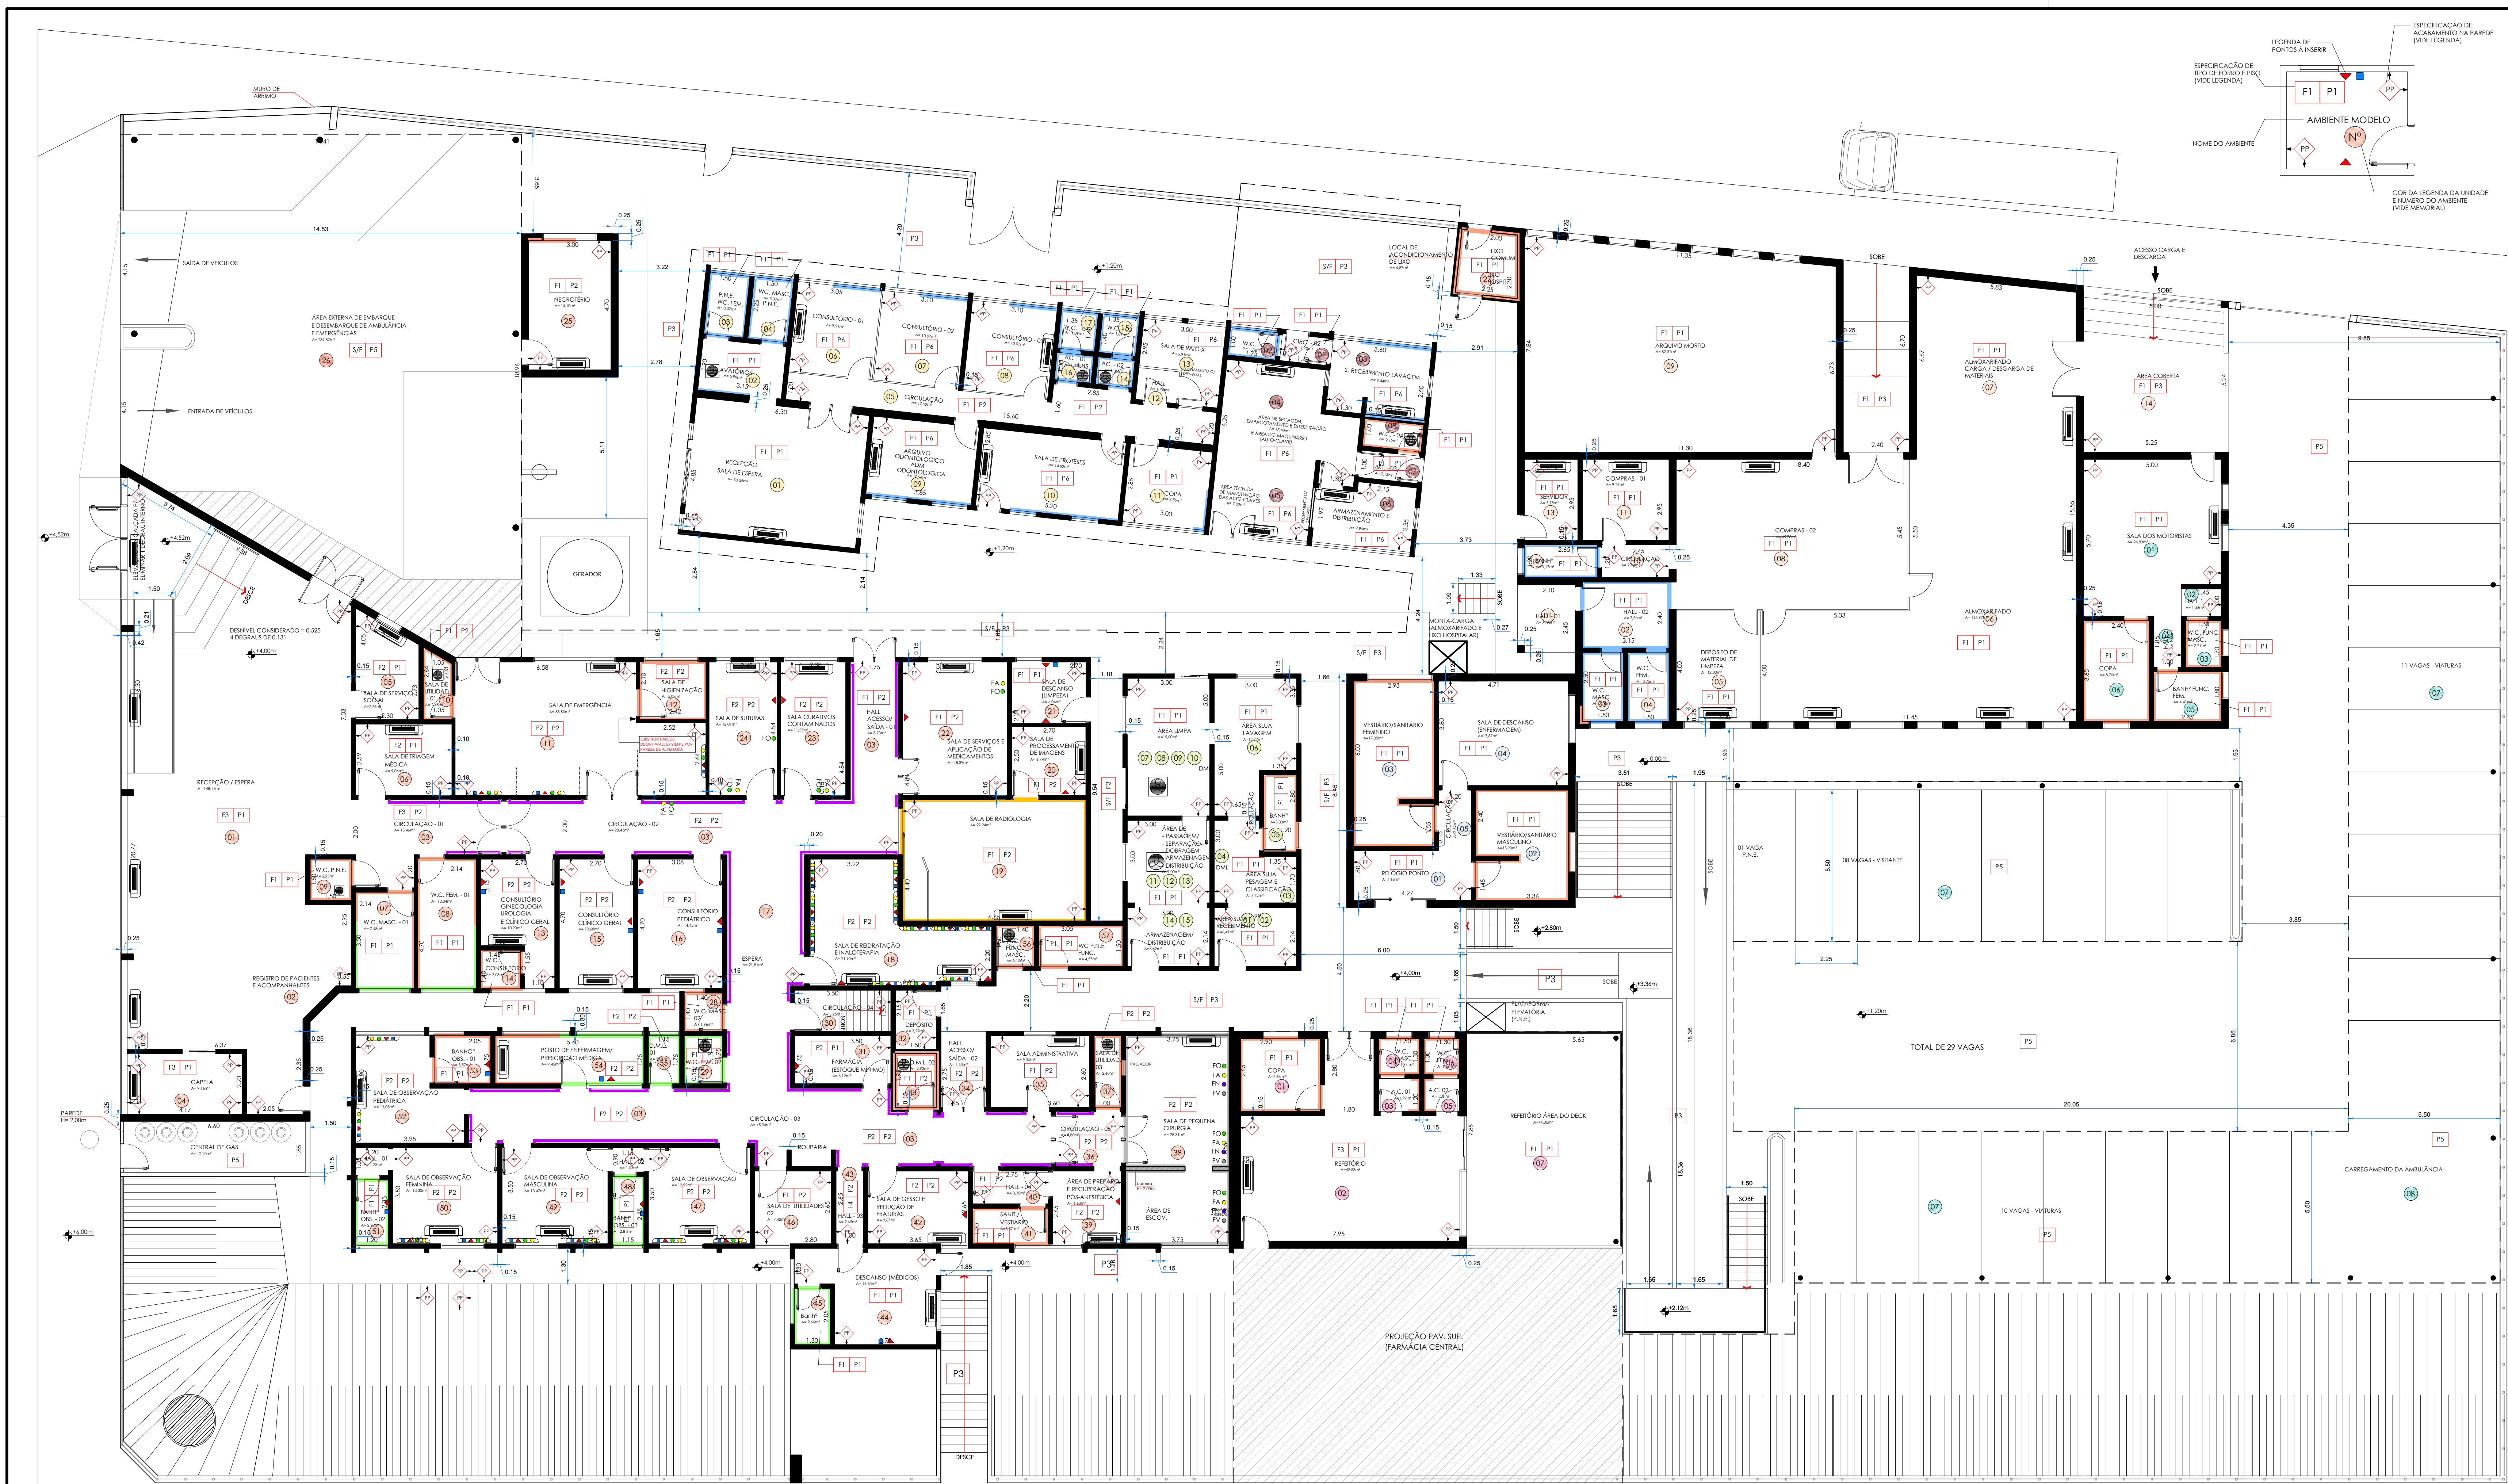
ESPECIFICAÇÃO DE ACABAMENTO NA PAREDE (VIDE LEGENDA)
LEGENDA DE PONTOS À INSERIR
ESPECIFICAÇÃO DE TIPO DE FORRO E PISO (VIDE LEGENDA)
F1 P1
PP
AMBIENTE MODELO
NOME DO AMBIENTE
Nº
PP
COR DA LEGENDA DA UNIDADE E NÚMERO DO AMBIENTE (VIDE MEMORIAL)

MURO DE ARRIMO
14.53
SAÍDA DE VEÍCULOS
ENTRADA DE VEÍCULOS
ÁREA EXTERNA DE EMBARQUE E DESEMBARQUE DE AMBULÂNCIA E EMERGÊNCIAS
S/F P5
26
NECROTÉRIO
25
GERADOR
DESNÍVEL CONSIDERADO = 0.525
4 DEGRAUS DE 0.131
+4.52m
+4.00m
DESCE
RECEPÇÃO / ESPERA
F3 P1
01
REGISTRO DE PACIENTES E ACOMPANHANTES
02
CAPELA
04
CENTRAL DE GÁS
PAREDE H= 2.00m
+6.00m
SALA DE SERVIÇO SOCIAL
05
SALA DE UTILIDADE - 01
10
SALA DE TRIAGEM MÉDICA
06
CIRCULAÇÃO - 01
03
W.C. P.N.E.
09
W.C. MASC. - 01
07
W.C. FEM. - 01
08
CONSULTÓRIO GINECOLOGIA UROLOGIA E CLÍNICO GERAL
13
CONSULTÓRIO CLÍNICO GERAL
15
CONSULTÓRIO PEDIÁTRICO
16
W.C. CONSULTÓRIO
14
ESPERA
17
SALA DE EMERGÊNCIA
11
SALA DE HIGIENIZAÇÃO
12
SALA DE SUTURAS
24
SALA CURATIVOS CONTAMINADOS
23
HALL ACESSO/ SAÍDA - 01
03
CIRCULAÇÃO - 02
03
SALA DE SERVIÇOS E APLICAÇÃO DE MEDICAMENTOS
22
SALA DE DESCANSO (LIMPEZA)
21
SALA DE PROCESSAMENTO DE IMAGENS
20
SALA DE RADIOLOGIA
19
SALA DE REIDRATAÇÃO E INALOTERAPIA
18
W.C. FUNC. MASC.
56
WC P.N.E. FUNC.
57
BANHº OBS. - 01
53
POSTO DE ENFERMAGEM/ PRESCRIÇÃO MÉDICA
54
D.M.L. 01
55
W.C. MASC.
28
29
SALA DE OBSERVAÇÃO PEDIÁTRICA
52
CIRCULAÇÃO - 03
03
CIRCULAÇÃO - 04
30
DEPÓSITO
32
FARMÁCIA (ESTOQUE MÍNIMO)
31
D.M.L. 02
33
HALL ACESSO/ SAÍDA - 02
34
SALA ADMINISTRATIVA
35
SALA DE UTILIDADE - 03
37
PASSADOR
CIRCULAÇÃO - 05
36
SALA DE PEQUENA CIRURGIA
38
ÁREA DE PREPARO E RECUPERAÇÃO PÓS-ANESTÉSICA
39
ÁREA DE ESCOV.
SANIT./ VESTIÁRIO
41
HALL - 04
40
SALA DE GESSO E REDUÇÃO DE FRATURAS
42
HALL - 03
43
SALA DE UTILIDADES - 02
46
ROUPARIA
SALA DE OBSERVAÇÃO MASCULINA
49
SALA DE OBSERVAÇÃO FEMININA
50
SALA DE OBSERVAÇÃO
47
HALL - 02
48
HALL - 01
BANHº OBS. - 02
51
BANHº OBS. - 03
DESCANSO (MÉDICOS)
44
BANHº
45
P3
DESCE
PROJEÇÃO PAV. SUP. (FARMÁCIA CENTRAL)
LAVATÓRIOS
02
P.N.E.
03
WC. MASC P.N.E.
04
CONSULTÓRIO - 01
06
CONSULTÓRIO - 02
07
CONSULTÓRIO - 03
08
CIRCULAÇÃO
05
RECEPÇÃO SALA DE ESPERA
01
ARQUIVO ODONTOLÓGICO ADM ODONTOLÓGICA
09
SALA DE PRÓTESES
10
COPA
11
SALA DE RAIO-X
13
HALL
12
W.C.
17
W.C.
15
A.C. - 01
16
A.C. - 02
14
+1.20m
LOCAL DE ACONDICIONAMENTO DE LIXO
S/F P3
LIXO COMUM
LIXO HOSPITALAR
W.C.
02
CIRC. - 02
01
S. RECEBIMENTO LAVAGEM
03
ÁREA DE SECAGEM EMPACOTAMENTO E ESTERILIZAÇÃO E ÁREA DO MAQUINÁRIO (AUTO-CLAVE)
04
ÁREA TÉCNICA DE MANUTENÇÃO DAS AUTO-CLAVES
05
ARMAZENAMENTO E DISTRIBUIÇÃO
06
W.C. - 03
08
07
MONTA-CARGA (ALMOXARIFADO E LIXO HOSPITALAR)
ÁREA LIMPA
07 08 09 10
ÁREA SUJA LAVAGEM
06
ÁREA DE PASSAGEM SEPARAÇÃO DOBRAGEM ARMAZENAGEM DISTRIBUIÇÃO
11 12 13
04
DML
BANHº
ÁREA SUJA PESAGEM E CLASSIFICAÇÃO
03
14 15
ÁREA SUJA RECEBIMENTO
02
ARMAZENAGEM/ DISTRIBUIÇÃO
VESTIÁRIO/SANITÁRIO FEMININO
03
SALA DE DESCANSO (ENFERMAGEM)
04
CIRCULAÇÃO
05
VESTIÁRIO/SANITÁRIO MASCULINO
02
RELÓGIO PONTO
01
+2.80m
+4.00m
P3
SOBE
+3.36m
PLATAFORMA ELEVATÓRIA (P.N.E.)
COPA
01
W.C. MASC.
04
W.C. FEM.
06
A.C. 01
03
A.C. 02
05
REFEITÓRIO
02
REFEITÓRIO ÁREA DO DECK
07
ARQUIVO MORTO
09
SOBE
ALMOXARIFADO CARGA / DESCARGA DE MATERIAIS
07
ACESSO CARGA E DESCARGA
SOBE
ÁREA COBERTA
14
SERVIDOR
13
COMPRAS - 01
11
COMPRAS - 02
08
CIRCULAÇÃO
HALL 01
HALL - 02
02
DEPÓSITO DE MATERIAL DE LIMPEZA
05
W.C. MASC.
03
W.C. FEM.
04
ALMOXARIFADO
06
SALA DOS MOTORISTAS
01
HALL
02
W.C. FUNC. MASC.
03
COPA
06
BANHº FUNC. FEM.
05
11 VAGAS - VIATURAS
07
P5
01 VAGA P.N.E.
08 VAGAS - VISITANTE
07
TOTAL DE 29 VAGAS
P5
10 VAGAS - VIATURAS
07
CARREGAMENTO DA AMBULÂNCIA
08
+1.20m
+2.12m
SOBE
0.00m